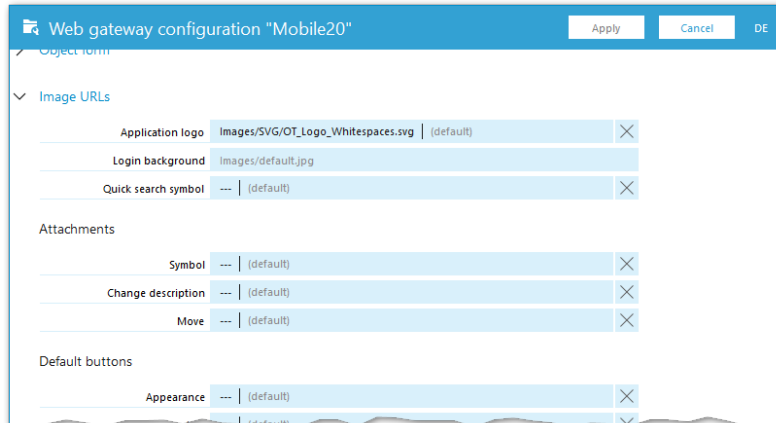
Web gateway configuration "Mobile20"

Apply

Cancel

DE

Object form

Image URLs

Application logo Images/SVG/OT_Logo_Whitespaces.svg (default)

Login background Images/default.jpg

Quick search symbol --- (default)

Attachments

Symbol --- (default)

Change description --- (default)

Move --- (default)

Default buttons

Appearance --- (default)

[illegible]